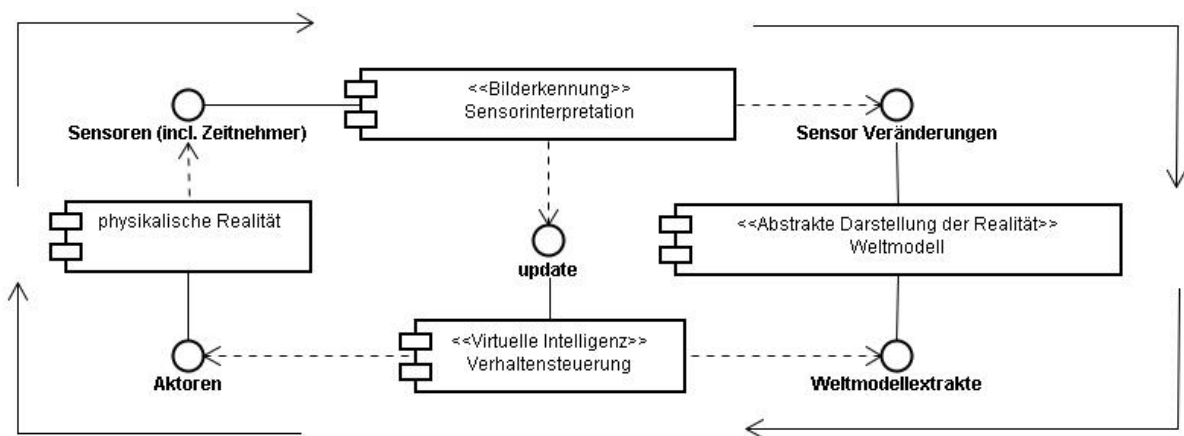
<<Bilderkennung>>
Sensorinterpretation

Sensoren (incl. Zeitnehmer)

Sensor Veränderungen

physikalische Realität

<<Abstrakte Darstellung der Realität>>
Weltmodell

update

<<Virtuelle Intelligenz>>
Verhaltensteuerung

Aktoren

Weltmodellextrakte